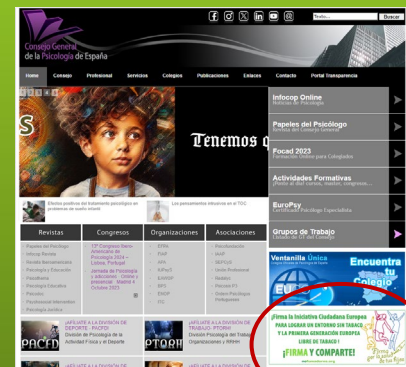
Todo... Buscar

Consejo General de la Psicología de España

Inicio Consejo Profesional Servicios Colegios Publicaciones Enlaces Contacto Portal Transparencia

Tenemos c

Infocop Online
Noticias de Psicología

Papeles del Psicólogo
Revista del Consejo General

Focad 2023
Formación Online para Colegiados

Actividades Formativas
¡Porte al día! cursos, máster, congresos...

EuroPsy
Certificado Psicólogo Especialista

Grupos de Trabajo
Listado de GT del Consejo

Efectos positivos del tratamiento psicológico en problemas de sueño infantil

Los pensamientos intrusivos en el TOC

Revistas
- Papeles del Psicólogo
- Infocop Revista
- Revista Iberoamericana
- Psicología y Educación
- Psicothema
- Psicología Educativa
- Psicología
- Psicosocial Intervention
- Psicología Jurídica

Congresos
- 15º Congreso Iberoamericano de Psicología 2024 – Lisboa, Portugal
- Jornada de Psicología y adicciones – Online y presencial - Madrid 4 Octubre 2023

Organizaciones
- EFPA
- FIAP
- APA
- ITPsyT
- EuPSP
- BPS
- EMDR
- ITC

Asociaciones
- PsicoSocial
- IAAP
- SEPCIS
- Unión Profesional
- Madrid
- Mensajes FS
- Unión Psicólogos Voluntarios

Ventanilla Única
Encuentra tu Colegio

¡AFILIATE A LA DIVISIÓN DE DEPORTE - PACFD!
División de Psicología de la Actividad Física y el Deporte

¡AFILIATE A LA DIVISIÓN DE TRABAJO - PTORH!
División de Psicología del Trabajo, Organizaciones y RRHH

¡AFILIATE A LA DIVISIÓN DE

¡AFILIATE A LA DIVISIÓN DE

¡Firma la Iniciativa Ciudadana Europea PARA LOGRAR UN ENTORNO SIN TABACO Y LA PRIMERA GENERACIÓN EUROPEA LIBRE DE TABACO !
¡FIRMA Y COMPARTE!
Firma por un Entorno sin Humo